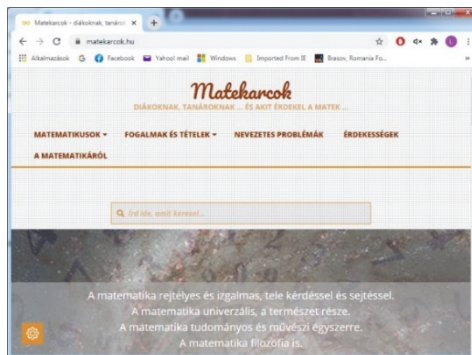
Matekarcok - diákoknak, tanárok ×

matekarcok.hu

Alkalmazások G Facebook Yahoo! mail Windows Imported From IE Brasov, Romania Fo...

Matekarcok

DIÁKOKNAK, TANÁROKNAK ... ÉS AKIT ÉRDEKEL A MATEK ...

MATEMATIKUSOK ▾ FOGALMAK ÉS TÉTELEK ▾ NEVEZETES PROBLÉMÁK ÉRDEKESSÉGEK

A MATEMATIKÁRÓL

Írd ide, amit keresel...

A matematika rejtélyes és izgalmas, tele kérdéssel és sejtéssel.
A matematika univerzális, a természet része.
A matematika tudományos és művészi egyszerre.
A matematika filozófia is.